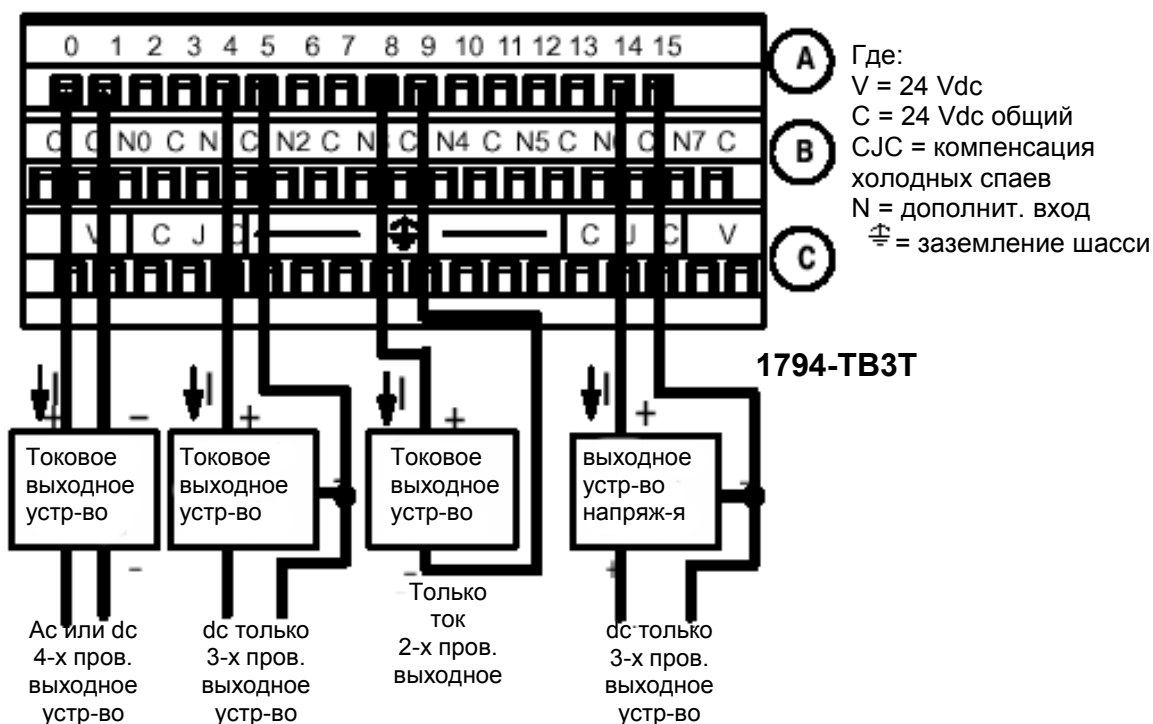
0 1 2 3 4 5 6 7 8 9 10 11 12 13 14 15

A

C C N0 C N C N2 C N C N4 C N5 C N C N7 C

B

V C J C C J C V

C

Где:
V = 24 Vdc
C = 24 Vdc общий
CJC = компенсация холодных спаев
N = дополнит. вход
⏚ = заземление шасси

1794-TB3T

I + – I + I + I +

Токовое выходное устр-во

Токовое выходное устр-во

Токовое выходное устр-во

выходное устр-во напряж-я

– – – +

Ac или dc
4-х пров.
выходное
устр-во

dc только
3-х пров.
выходное
устр-во

Только
ток
2-х пров.
выходное

dc только
3-х пров.
выходное
устр-во